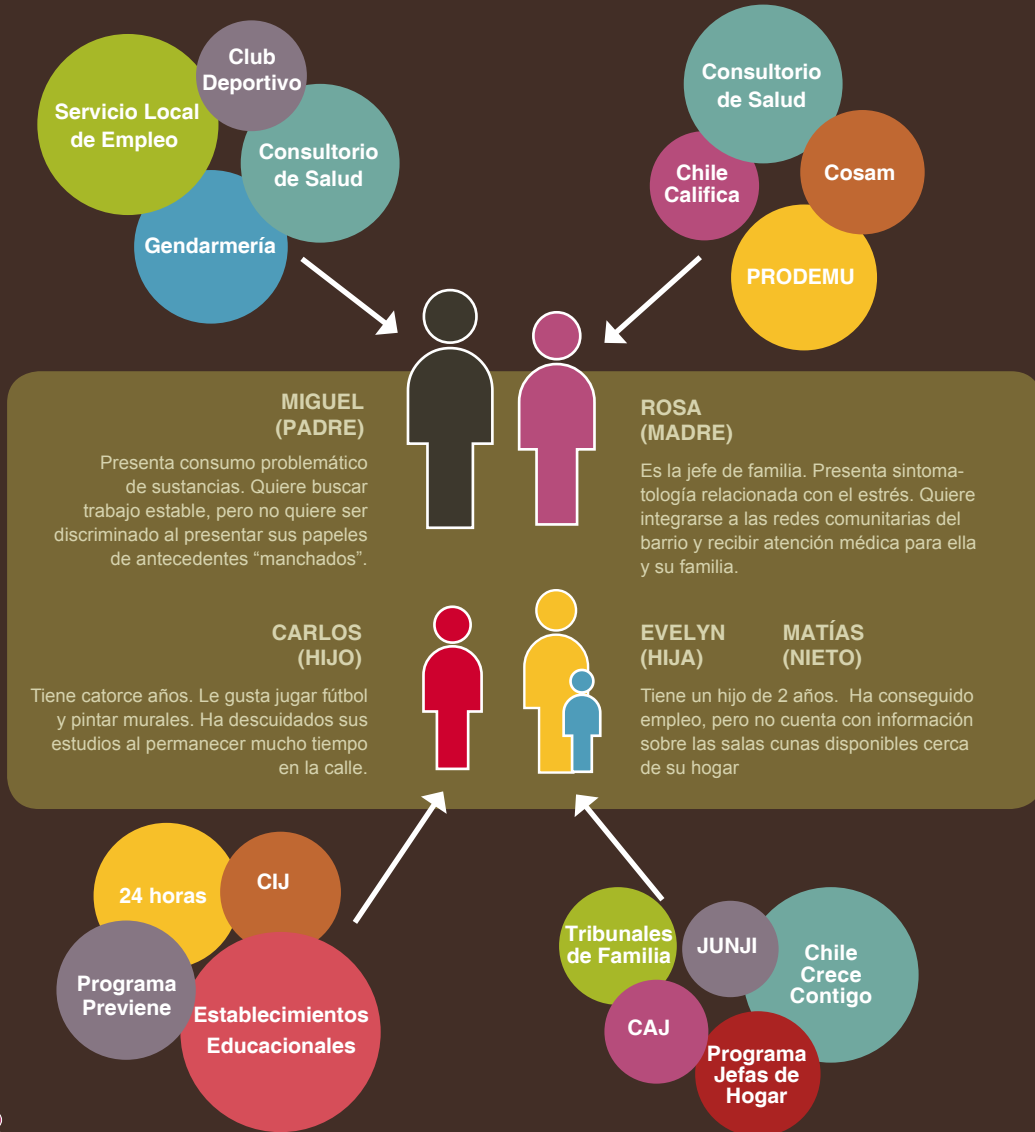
Servicio Local de Empleo

Club Deportivo

Consultorio de Salud

Gendarmería

Consultorio de Salud

Chile Califica

Cosam

PRODEMU

MIGUEL (PADRE)

Presenta consumo problemático de sustancias. Quiere buscar trabajo estable, pero no quiere ser discriminado al presentar sus papeles de antecedentes “manchados”.

ROSA (MADRE)

Es la jefe de familia. Presenta sintomatología relacionada con el estrés. Quiere integrarse a las redes comunitarias del barrio y recibir atención médica para ella y su familia.

CARLOS (HIJO)

Tiene catorce años. Le gusta jugar fútbol y pintar murales. Ha descuidados sus estudios al permanecer mucho tiempo en la calle.

EVELYN (HIJA)

MATÍAS (NIETO)

Tiene un hijo de 2 años. Ha conseguido empleo, pero no cuenta con información sobre las salas cunas disponibles cerca de su hogar

24 horas

CIJ

Programa Previene

Establecimientos Educacionales

Tribunales de Familia

JUNJI

Chile Crece Contigo

CAJ

Programa Jefas de Hogar